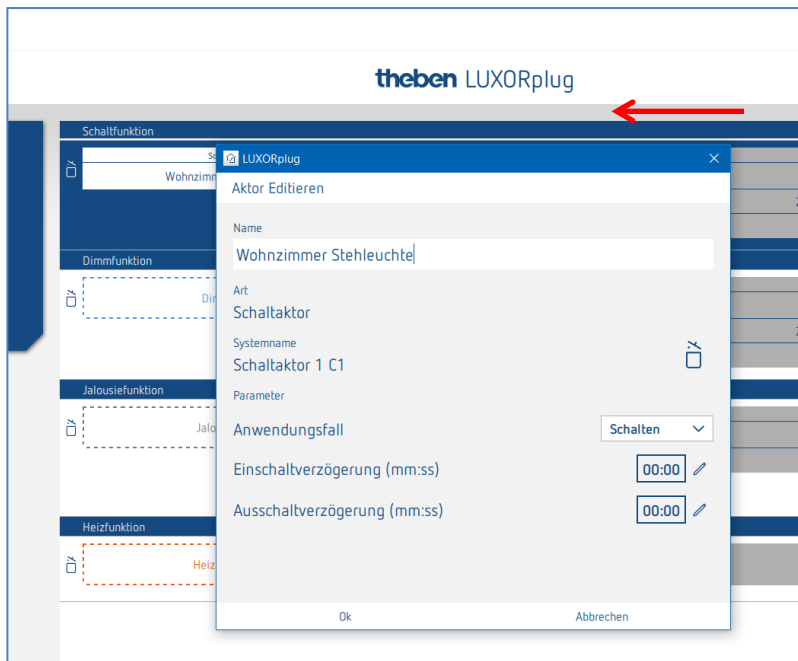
theben LUXORplug

Schaltfunktion

Sc

Wohnzimm

Dimmfunktion

Dir

Jalousiefunktion

Jalo

Heizfunktion

Heiz

LUXORplug

Aktor Editieren

Name

Wohnzimmer Stehleuchte

Art

Schaltaktor

Systemname

Schaltaktor 1 C1

Parameter

Anwendungsfall

Schalten

Einschaltverzögerung (mm:ss)

00:00

Ausschaltverzögerung (mm:ss)

00:00

Ok

Abbrechen